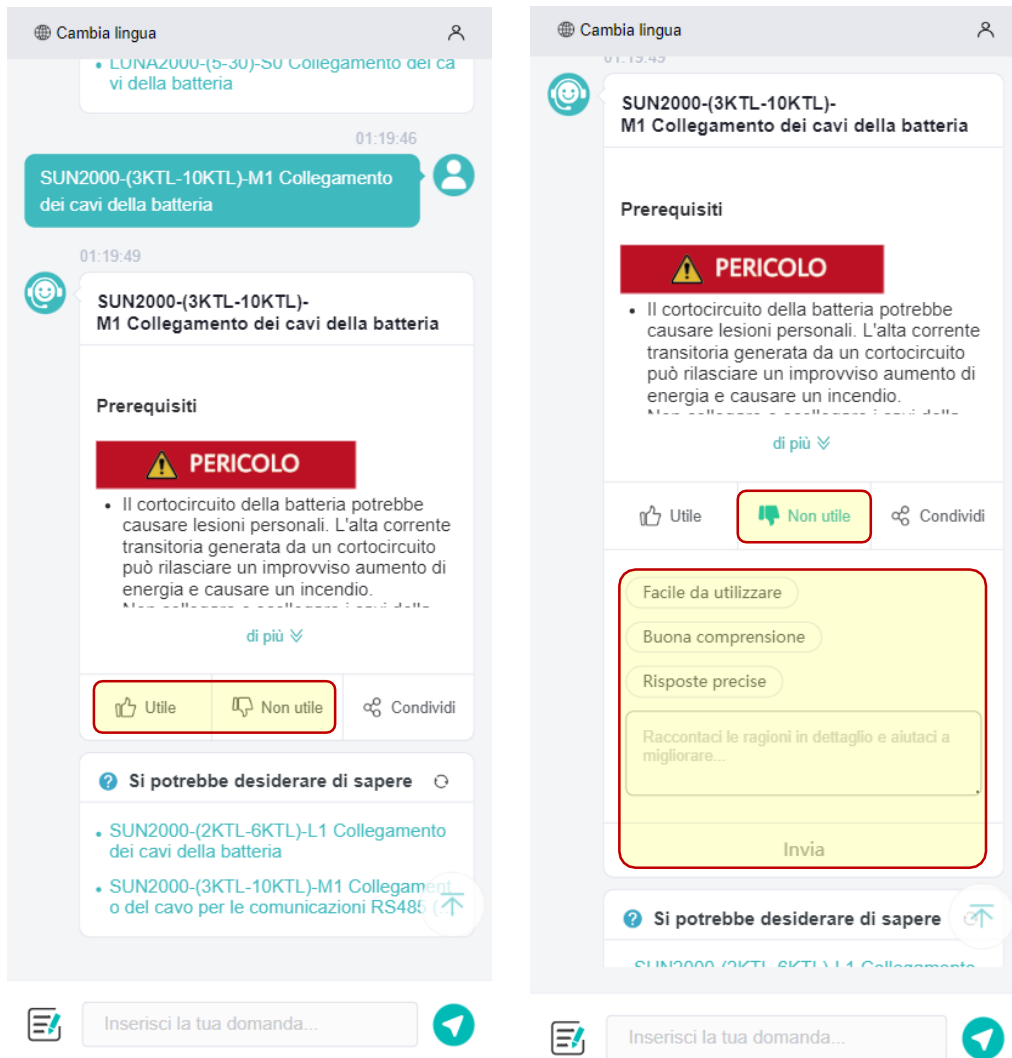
Cambia lingua

• LUNA2000-(5-30)-S0 Collegamento dei cavi della batteria

01:19:46

SUN2000-(3KTL-10KTL)-M1 Collegamento dei cavi della batteria

01:19:49

SUN2000-(3KTL-10KTL)-M1 Collegamento dei cavi della batteria

Prerequisiti

PERICOLO

• Il cortocircuito della batteria potrebbe causare lesioni personali. L'alta corrente transitoria generata da un cortocircuito può rilasciare un improvviso aumento di energia e causare un incendio. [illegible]

di più

Utile | Non utile | Condividi

Si potrebbe desiderare di sapere

• SUN2000-(2KTL-6KTL)-L1 Collegamento dei cavi della batteria

• SUN2000-(3KTL-10KTL)-M1 Collegamento del cavo per le comunicazioni RS485 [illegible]

Inserisci la tua domanda...

Cambia lingua

01:19:49

SUN2000-(3KTL-10KTL)-M1 Collegamento dei cavi della batteria

Prerequisiti

PERICOLO

• Il cortocircuito della batteria potrebbe causare lesioni personali. L'alta corrente transitoria generata da un cortocircuito può rilasciare un improvviso aumento di energia e causare un incendio. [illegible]

di più

Utile | Non utile | Condividi

Facile da utilizzare

Buona comprensione

Risposte precise

Raccontaci le ragioni in dettaglio e aiutaci a migliorare...

Invia

Si potrebbe desiderare di sapere

SUN2000-(2KTL-6KTL)-L1 Collegamento

Inserisci la tua domanda...